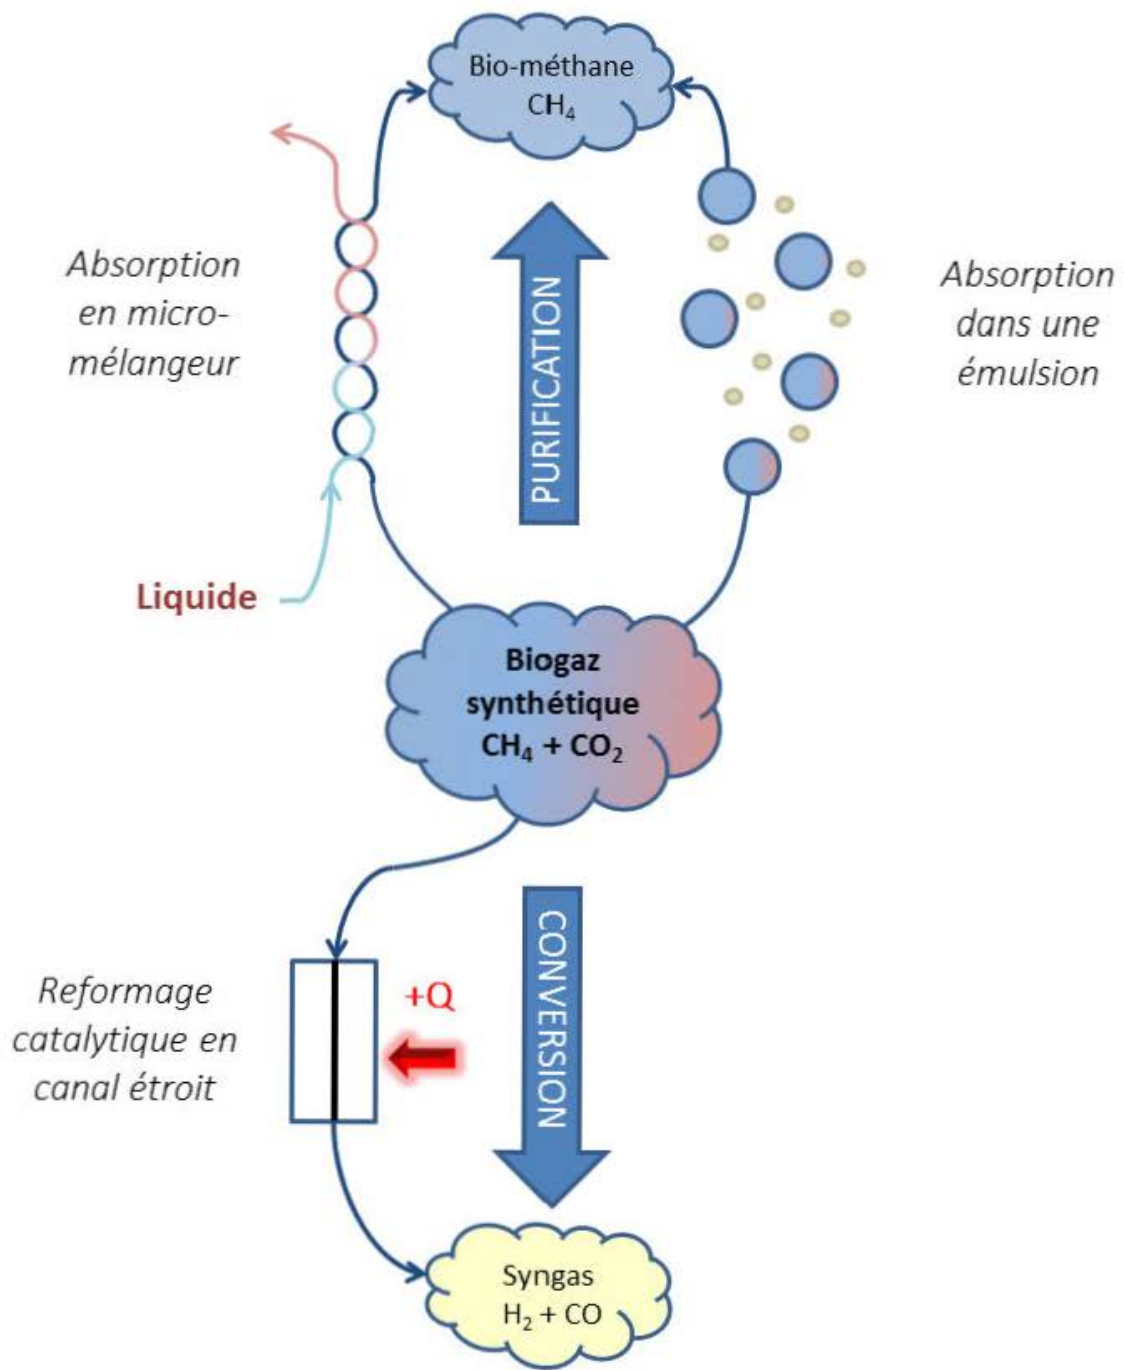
Bio-méthane
$CH_4$

Absorption en micro-mélangeur

PURIFICATION

Absorption dans une émulsion

Liquide

Biogaz synthétique
$CH_4 + CO_2$

Reformage catalytique en canal étroit

+Q

CONVERSION

Syngas
$H_2 + CO$